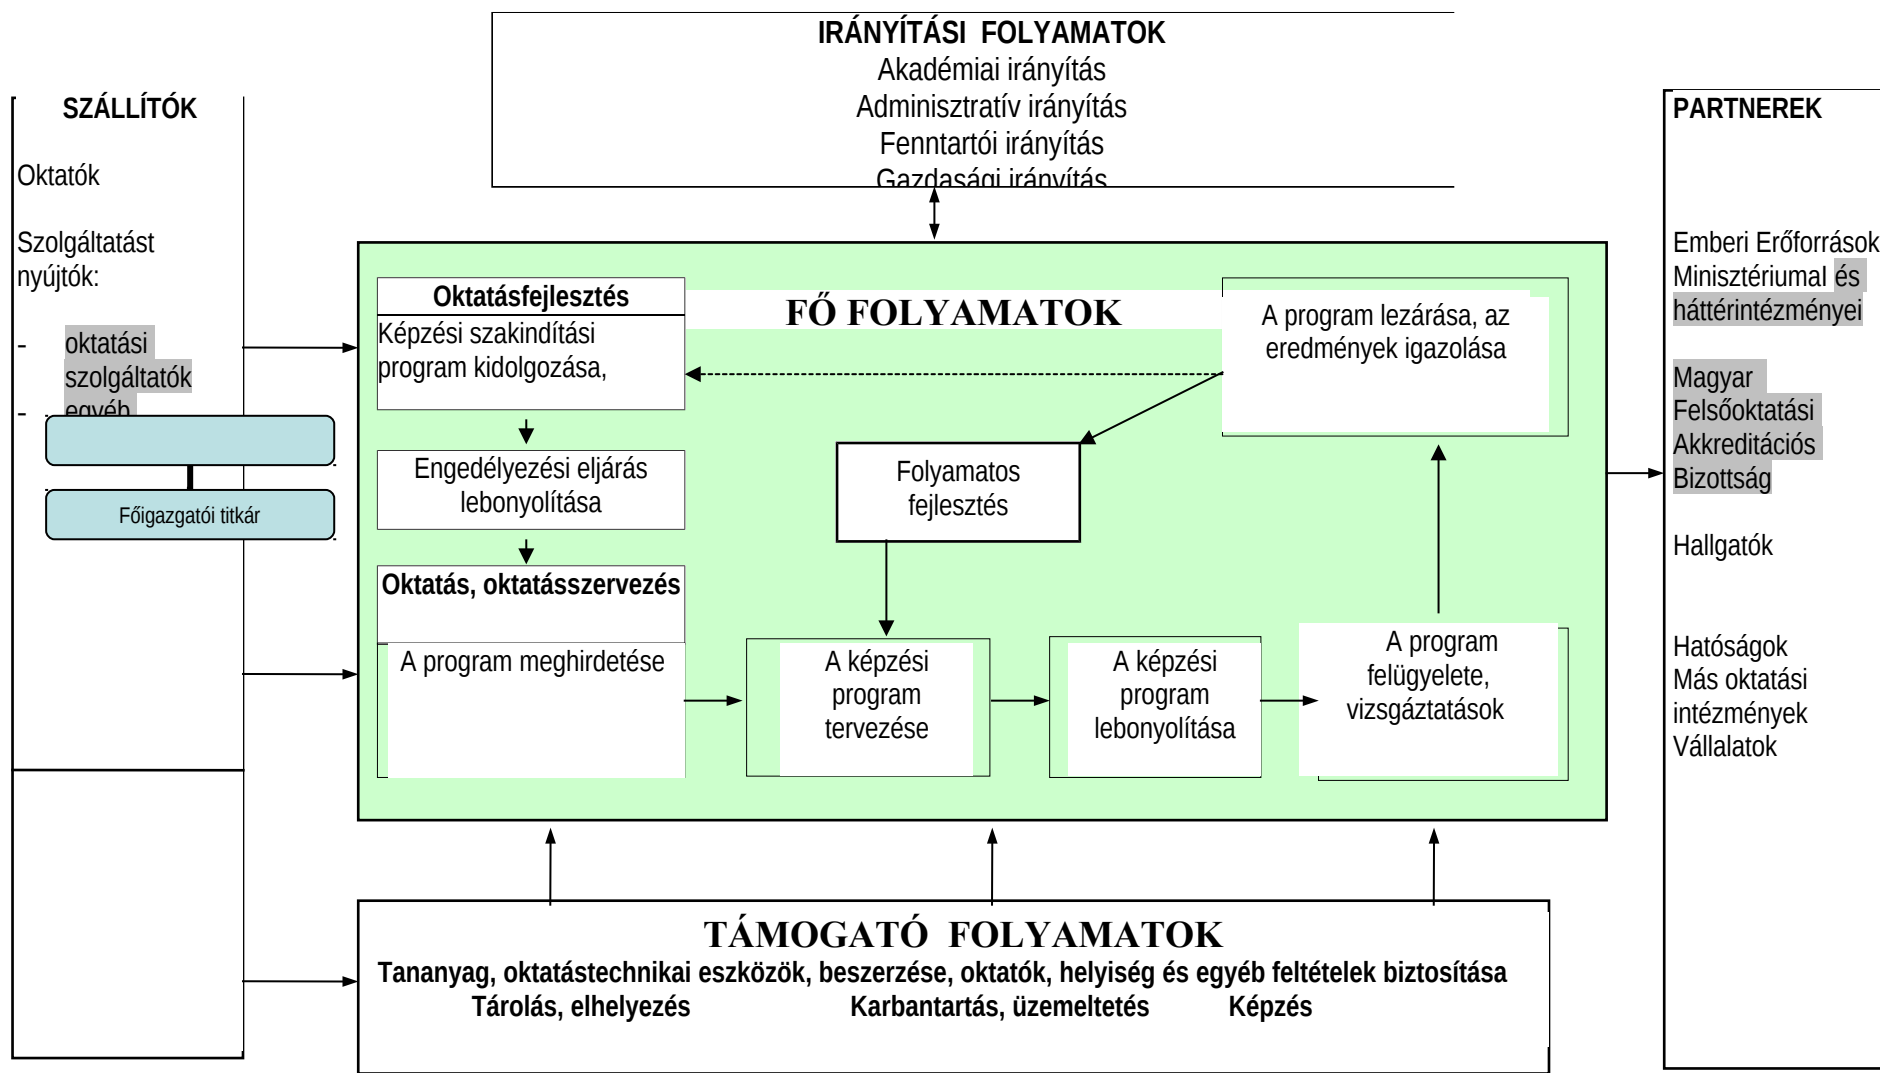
IRÁNYÍTÁSI FOLYAMATOK
Akadémiai irányítás
Adminisztratív irányítás
Fenntartói irányítás
Gazdasági irányítás

SZÁLLÍTÓK

Oktatók

Szolgáltatást nyújtók:

- oktatási szolgáltatók
- egyéb

Főigazgatói titkár

FŐ FOLYAMATOK

Oktatásfejlesztés
Képzési szakindítási program kidolgozása,

Engedélyezési eljárás lebonyolítása

Oktatás, oktatásszervezés
A program meghirdetése

A program lezárása, az eredmények igazolása

Folyamatos fejlesztés

A képzési program tervezése

A képzési program lebonyolítása

A program felügyelete, vizsgáztatások

PARTNEREK

Emberi Erőforrások Minisztériumal és háttérintézményei

Magyar Felsőoktatási Akkreditációs Bizottság

Hallgatók

Hatóságok
Más oktatási intézmények
Vállalatok

TÁMOGATÓ FOLYAMATOK
Tananyag, oktatástechnikai eszközök, beszerzése, oktatók, helyiség és egyéb feltételek biztosítása
Tárolás, elhelyezés Karbantartás, üzemeltetés Képzés